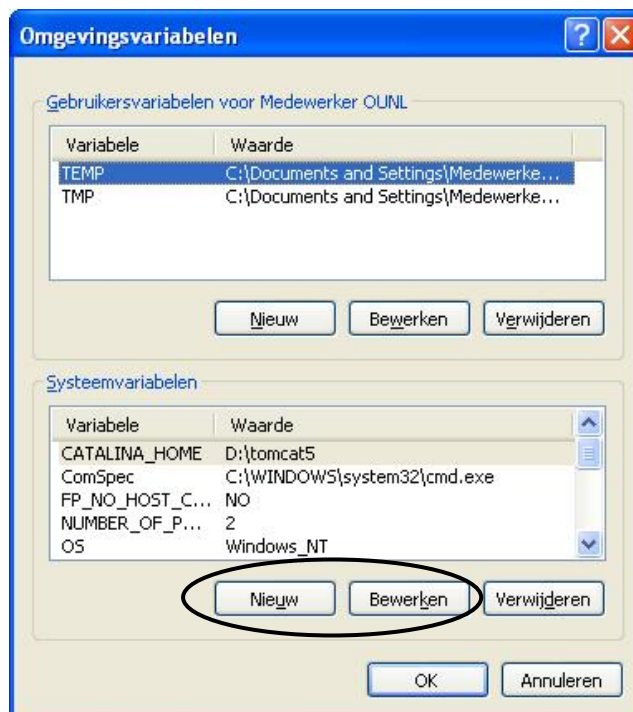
Omgevingsvariabelen

Gebruikersvariabelen voor Medewerker OUNL

| Variabele | Waarde |
|---|---|
| TEMP | C:\Documents and Settings\Medewerke... |
| TMP | C:\Documents and Settings\Medewerke... |

Nieuw Bewerken Verwijderen

Systeemvariabelen

| Variabele | Waarde |
|---|---|
| CATALINA_HOME | D:\tomcat5 |
| ComSpec | C:\WINDOWS\system32\cmd.exe |
| FP_NO_HOST_C... | NO |
| NUMBER_OF_P... | 2 |
| OS | Windows_NT |

Nieuw Bewerken Verwijderen

OK Annuleren